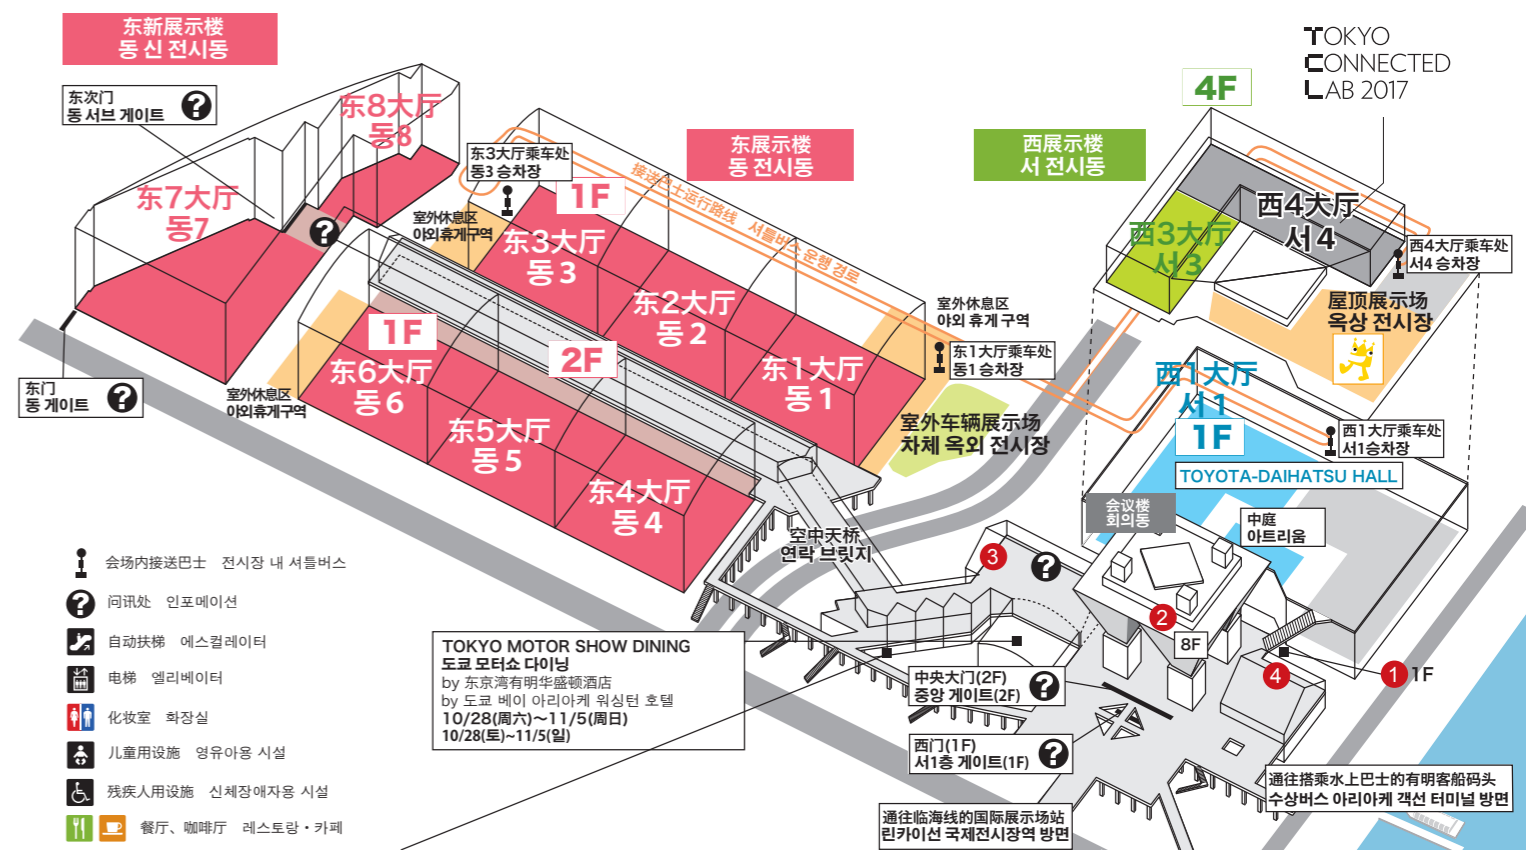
东新展示楼
동 신 전시동

东次门
동 서브 게이트

东8大厅
동8

东7大厅
동7

东3大厅乘车处
동3 승차장

1F

室外休息区
야외휴게구역

东3大厅
동3

接送巴士运行路线 셔틀버스 운행 경로

东展示楼
동 전시동

西展示楼
서 전시동

TOKYO
CONNECTED
LAB 2017

4F

西3大厅
서3

西4大厅
서4

西4大厅乘车处
서4 승차장

屋顶展示场
옥상 전시장

东2大厅
동2

1F

东6大厅
동6

2F

东1大厅
동1

室外休息区
야외 휴게 구역

东1大厅乘车处
동1 승차장

西1大厅
서1

1F

西1大厅乘车处
서1승차장

TOYOTA-DAIHATSU HALL

东门
동 게이트

室外休息区
야외휴게구역

东5大厅
동5

东4大厅
동4

室外车辆展示场
차체 옥외 전시장

会议楼
회의동

中庭
아트리움

空中天桥
연락 브릿지

会场内接送巴士 전시장 내 셔틀버스

问讯处 인포메이션

自动扶梯 에스컬레이터

电梯 엘리베이터

化妆室 화장실

儿童用设施 영유아용 시설

残疾人用设施 신체장애자용 시설

餐厅、咖啡厅 레스토랑・카페

TOKYO MOTOR SHOW DINING
도쿄 모터쇼 다이닝
by 东京湾有明华盛顿酒店
by 도쿄 베이 아리아케 워싱턴 호텔
10/28(周六)~11/5(周日)
10/28(토)~11/5(일)

3

2

8F

4

1 1F

中央大门(2F)
중앙 게이트(2F)

西门(1F)
서1층 게이트(1F)

通往临海线的国际展示场站
린카이선 국제전시장역 방면

通往搭乘水上巴士的有明客船码头
수상버스 아리아케 객선 터미널 방면